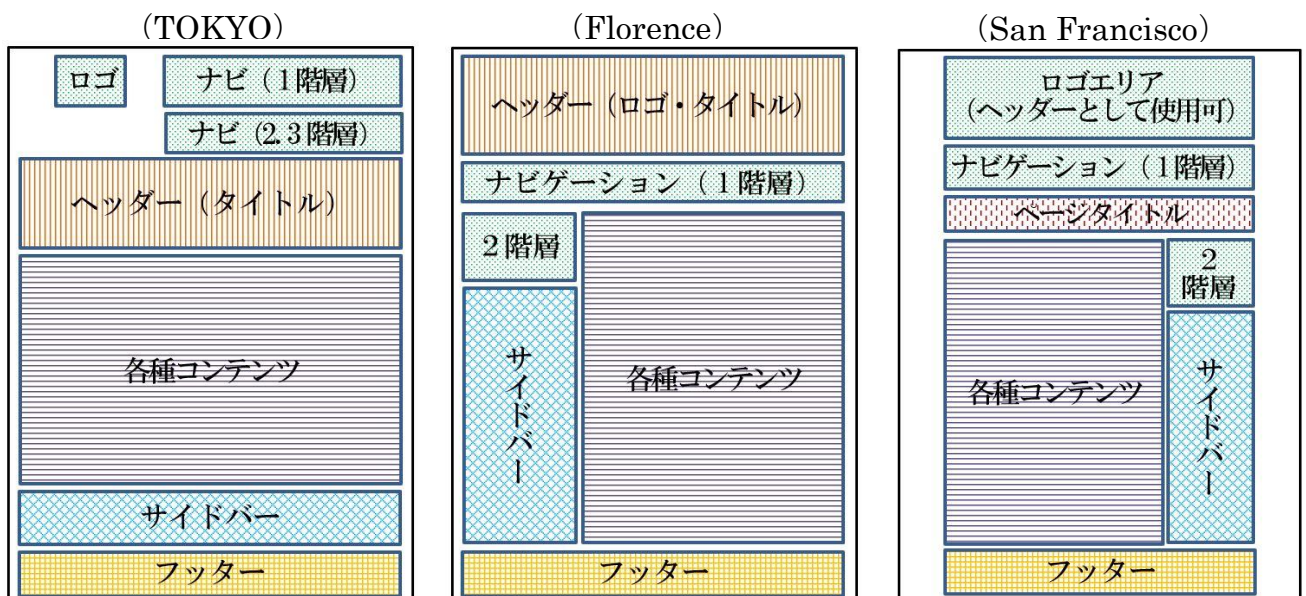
（TOKYO）

ロゴ

ナビ（1階層）

ナビ（2.3階層）

ヘッダー（タイトル）

各種コンテンツ

サイドバー

フッター

（Florence）

ヘッダー（ロゴ・タイトル）

ナビゲーション（1階層）

2階層

サイドバー

各種コンテンツ

フッター

（San Francisco）

ロゴエリア（ヘッダーとして使用可）

ナビゲーション（1階層）

ページタイトル

各種コンテンツ

2階層

サイドバー

フッター